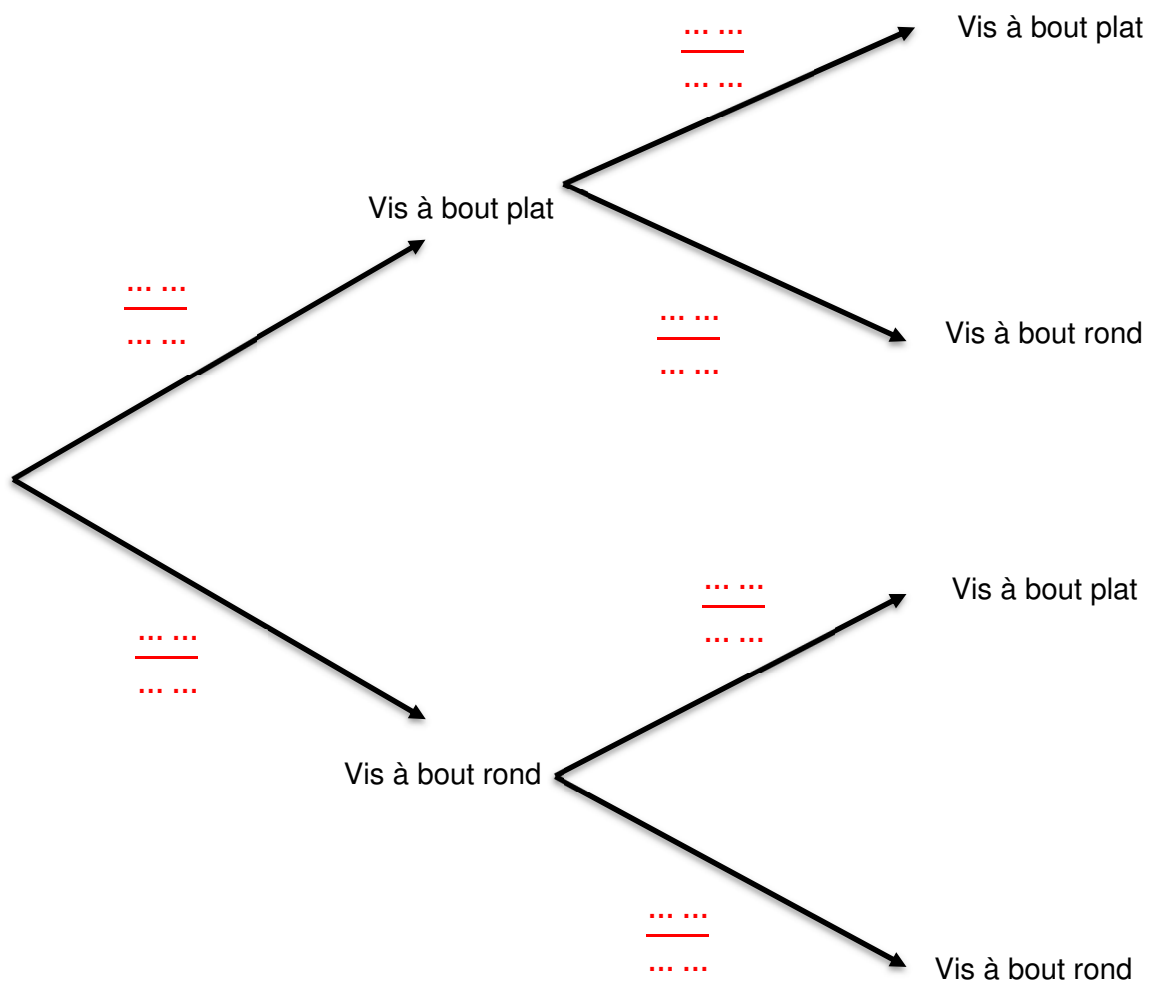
$\frac{\dots\ \dots}{\dots\ \dots}$ Vis à bout plat

Vis à bout plat

$\frac{\dots\ \dots}{\dots\ \dots}$

$\frac{\dots\ \dots}{\dots\ \dots}$ Vis à bout rond

$\frac{\dots\ \dots}{\dots\ \dots}$ Vis à bout plat

$\frac{\dots\ \dots}{\dots\ \dots}$

Vis à bout rond

$\frac{\dots\ \dots}{\dots\ \dots}$ Vis à bout rond